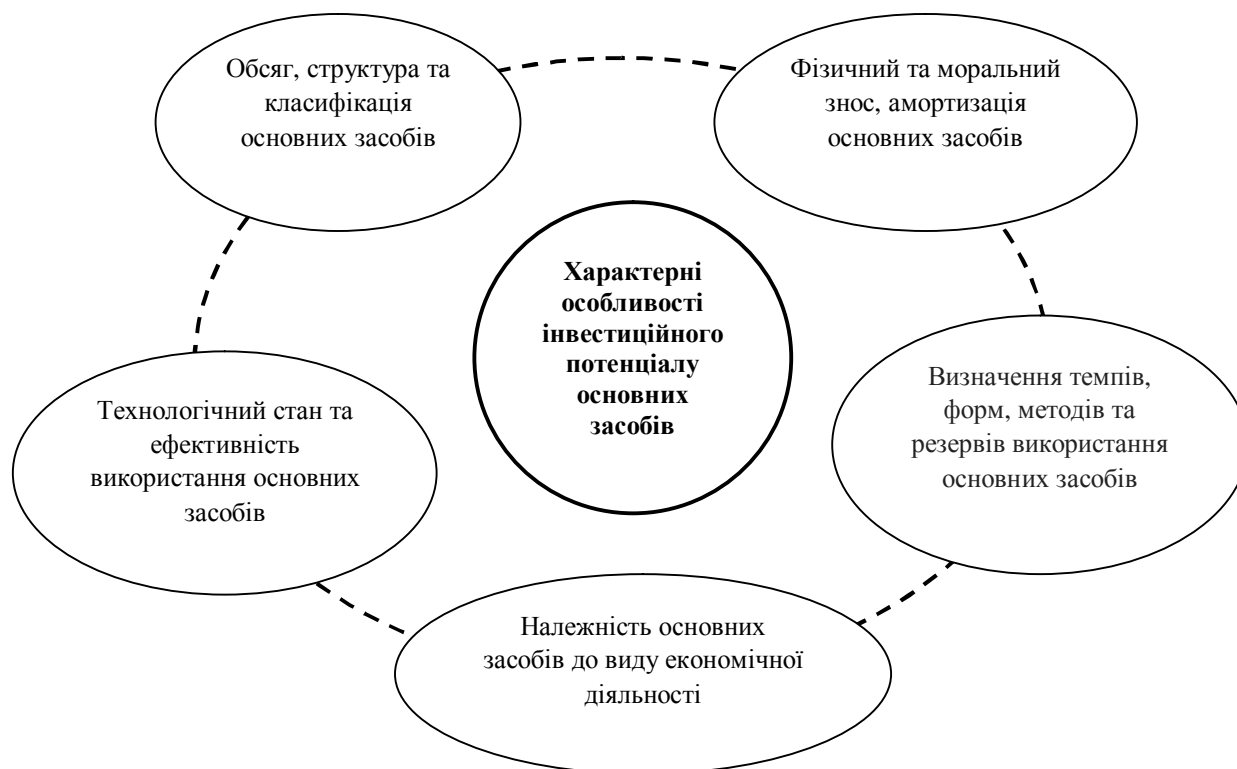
Обсяг, структура та класифікація основних засобів

Фізичний та моральний знос, амортизація основних засобів

Характерні особливості інвестиційного потенціалу основних засобів

Технологічний стан та ефективність використання основних засобів

Визначення темпів, форм, методів та резервів використання основних засобів

Належність основних засобів до виду економічної діяльності